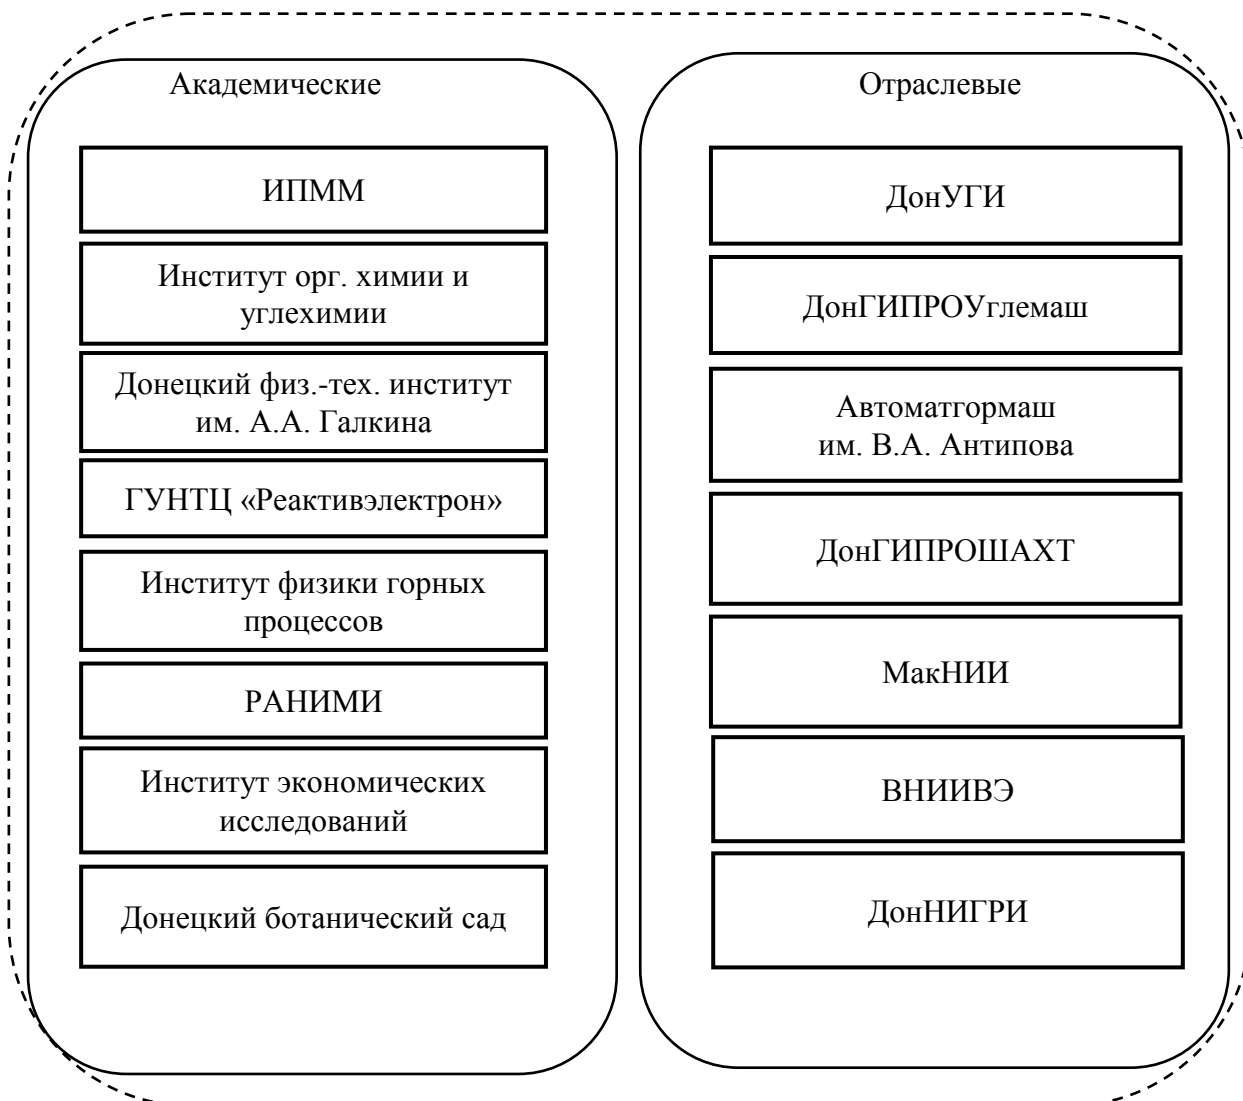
Академические

ИПММ

Институт орг. химии и углехимии

Донецкий физ.-тех. институт им. А.А. Галкина

ГУНТЦ «Реактивэлектрон»

Институт физики горных процессов

РАНИМИ

Институт экономических исследований

Донецкий ботанический сад

Отраслевые

ДонУГИ

ДонГИПРОУглемаш

Автоматгормаш им. В.А. Антипова

ДонГИПРОШАХТ

МакНИИ

ВНИИВЭ

ДонНИГРИ